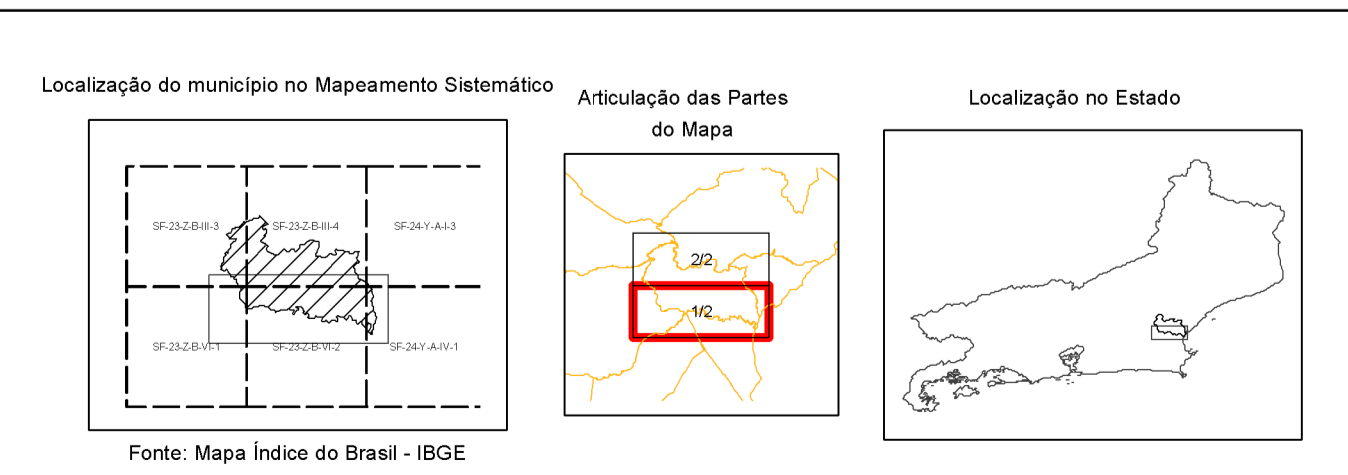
Localização do município no Mapeamento Sistemático

SF-23-Z-B-III-3
SF-23-Z-B-III-4
SF-24-Y-A-I-3
SF-23-Z-B-VI-1
SF-23-Z-B-VI-2
SF-24-Y-A-IV-1

Fonte: Mapa Índice do Brasil - IBGE

Articulação das Partes do Mapa

2/2
1/2

Localização no Estado